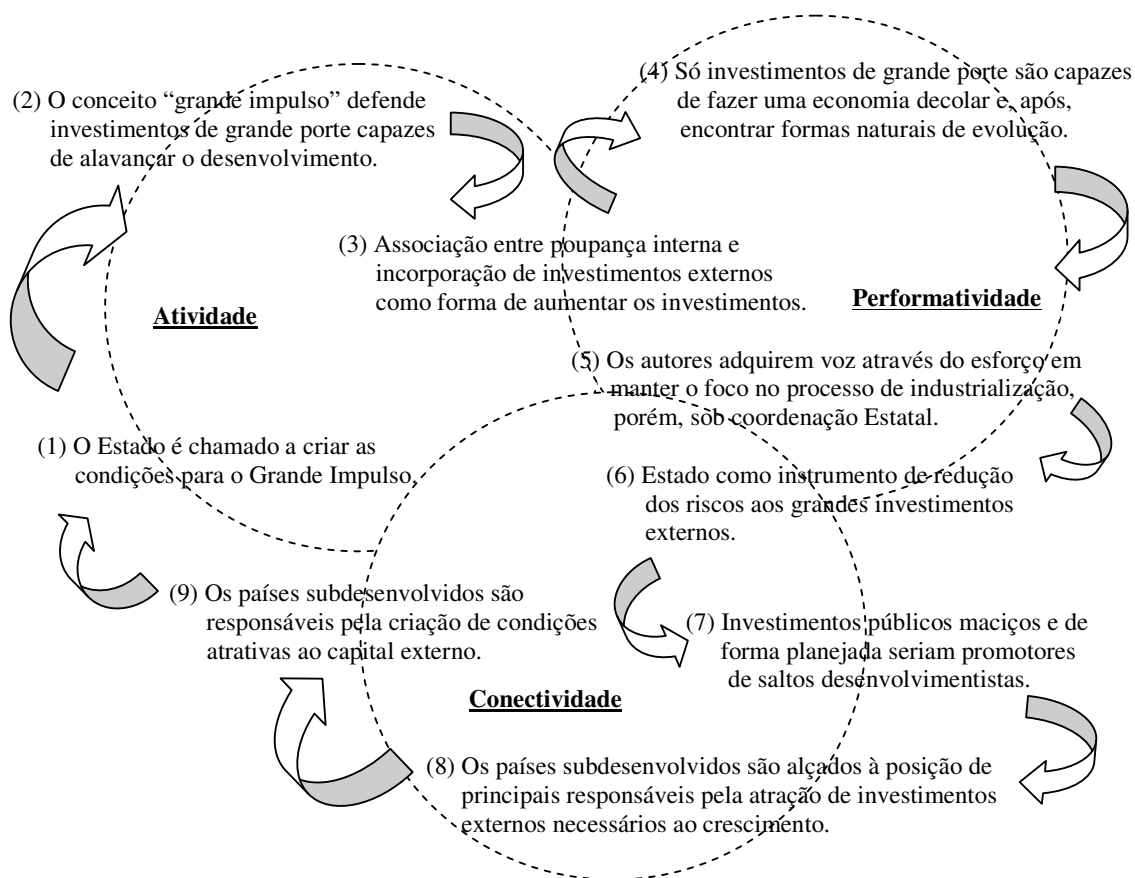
(2) O conceito “grande impulso” defende investimentos de grande porte capazes de alavancar o desenvolvimento.

(4) Só investimentos de grande porte são capazes de fazer uma economia decolar e, após, encontrar formas naturais de evolução.

(3) Associação entre poupança interna e incorporação de investimentos externos como forma de aumentar os investimentos.

Atividade

Performatividade

(5) Os autores adquirem voz através do esforço em manter o foco no processo de industrialização, porém, sob coordenação Estatal.

(1) O Estado é chamado a criar as condições para o Grande Impulso.

(6) Estado como instrumento de redução dos riscos aos grandes investimentos externos.

(9) Os países subdesenvolvidos são responsáveis pela criação de condições atrativas ao capital externo.

(7) Investimentos públicos maciços e de forma planejada seriam promotores de saltos desenvolvimentistas.

Conectividade

(8) Os países subdesenvolvidos são alçados à posição de principais responsáveis pela atração de investimentos externos necessários ao crescimento.